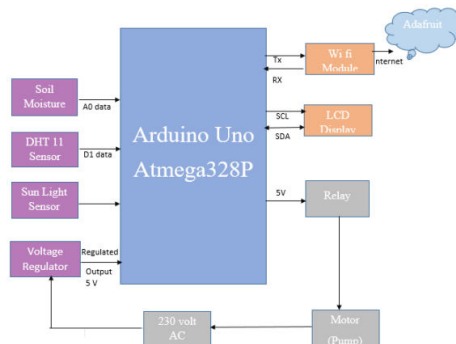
Adafruit

Wi fi Module

internet

Tx

RX

Soil Moisture

A0 data

Arduino Uno

Atmega328P

SCL

SDA

LCD Display

DHT 11 Sensor

D1 data

Sun Light Sensor

5V

Relay

Voltage Regulator

Regulated Output 5 V

230 volt AC

Motor (Pump)